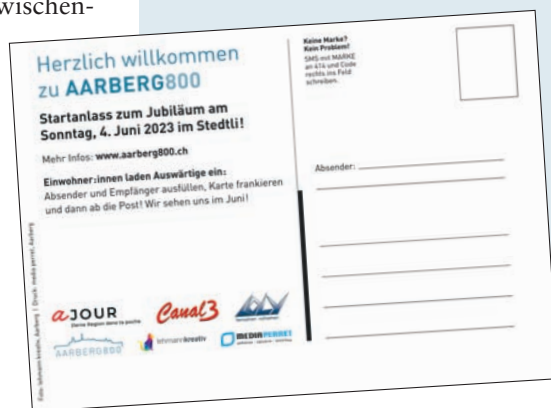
wischen-

Herzlich willkommen zu AARBERG800

Startanlass zum Jubiläum am Sonntag, 4. Juni 2023 im Stedtli!

Mehr Infos: www.aarberg800.ch

Einwohner:innen laden Auswärtige ein: Absender und Empfänger ausfüllen, Karte frankieren und dann ab die Post! Wir sehen uns im Juni!

Keine Marke? Kein Problem! SMS mit MARKE an 414 und Code rechts ins Feld schreiben.

Absender:

a JOUR
Deine Region dans la poche

Canal3

AARBERG800

lehmannkreativ

MEDIAPERRET

Foto: lehmann kreativ, Aarberg | Druck: media perret, Aarberg